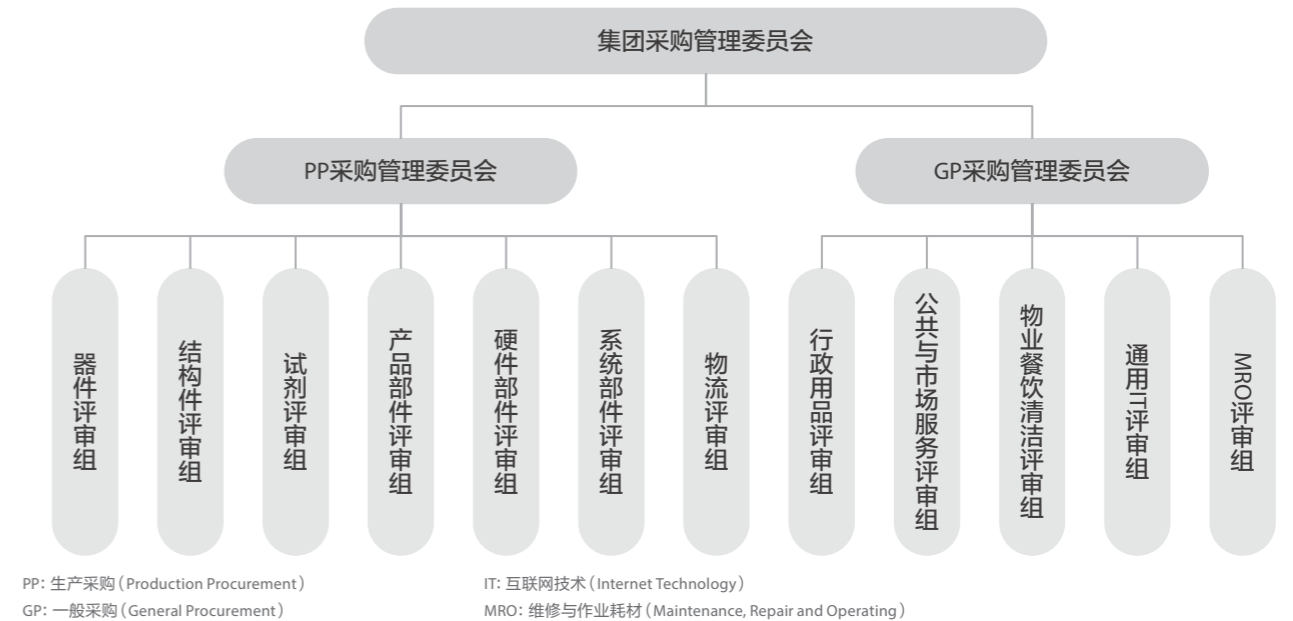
集团采购管理委员会

PP采购管理委员会

GP采购管理委员会

器件评审组

结构件评审组

试剂评审组

产品部件评审组

硬件部件评审组

系统部件评审组

物流评审组

行政用品评审组

公共与市场服务评审组

物业餐饮清洁评审组

通用IT评审组

MRO评审组

PP: 生产采购（Production Procurement）
GP: 一般采购（General Procurement）

IT: 互联网技术（Internet Technology）
MRO: 维修与作业耗材（Maintenance, Repair and Operating）